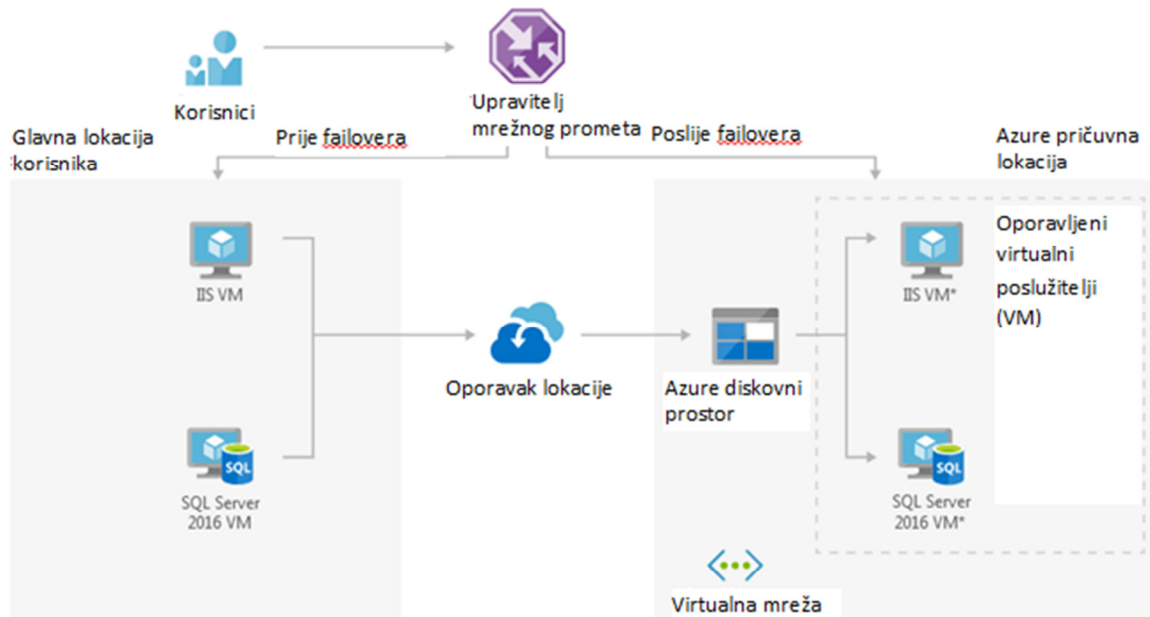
Korisnici

Upravitelj mrežnog prometa

Glavna lokacija korisnika

Prije failovera

Poslije failovera

Azure pričuvna lokacija

IIS VM

SQL SQL Server 2016 VM

Oporavak lokacije

Azure diskovni prostor

Oporavljeni virtualni poslužitelji (VM)

IIS VM*

SQL SQL Server 2016 VM*

Virtualna mreža